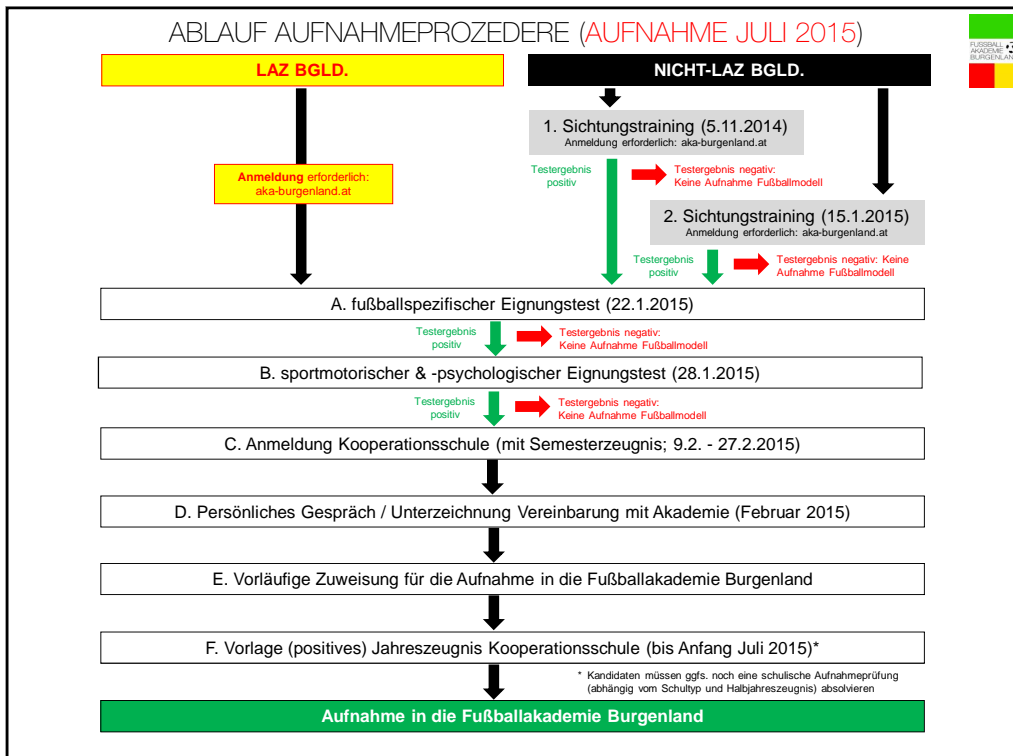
ABLAUF AUFNAHMEPROZEDERE (AUFNAHME JULI 2015)

FUSSBALL AKADEMIE BURGENLAND

LAZ BGLD.

NICHT-LAZ BGLD.

Anmeldung erforderlich: aka-burgenland.at

1. Sichtungstraining (5.11.2014)
Anmeldung erforderlich: aka-burgenland.at

Testergebnis positiv

Testergebnis negativ: Keine Aufnahme Fußballmodell

2. Sichtungstraining (15.1.2015)
Anmeldung erforderlich: aka-burgenland.at

Testergebnis positiv

Testergebnis negativ: Keine Aufnahme Fußballmodell

A. fußballspezifischer Eignungstest (22.1.2015)

Testergebnis positiv

Testergebnis negativ: Keine Aufnahme Fußballmodell

B. sportmotorischer & -psychologischer Eignungstest (28.1.2015)

Testergebnis positiv

Testergebnis negativ: Keine Aufnahme Fußballmodell

C. Anmeldung Kooperationsschule (mit Semesterzeugnis; 9.2. - 27.2.2015)

D. Persönliches Gespräch / Unterzeichnung Vereinbarung mit Akademie (Februar 2015)

E. Vorläufige Zuweisung für die Aufnahme in die Fußballakademie Burgenland

F. Vorlage (positives) Jahreszeugnis Kooperationsschule (bis Anfang Juli 2015)*

* Kandidaten müssen ggfs. noch eine schulische Aufnahmeprüfung (abhängig vom Schultyp und Halbjahreszeugnis) absolvieren

Aufnahme in die Fußballakademie Burgenland